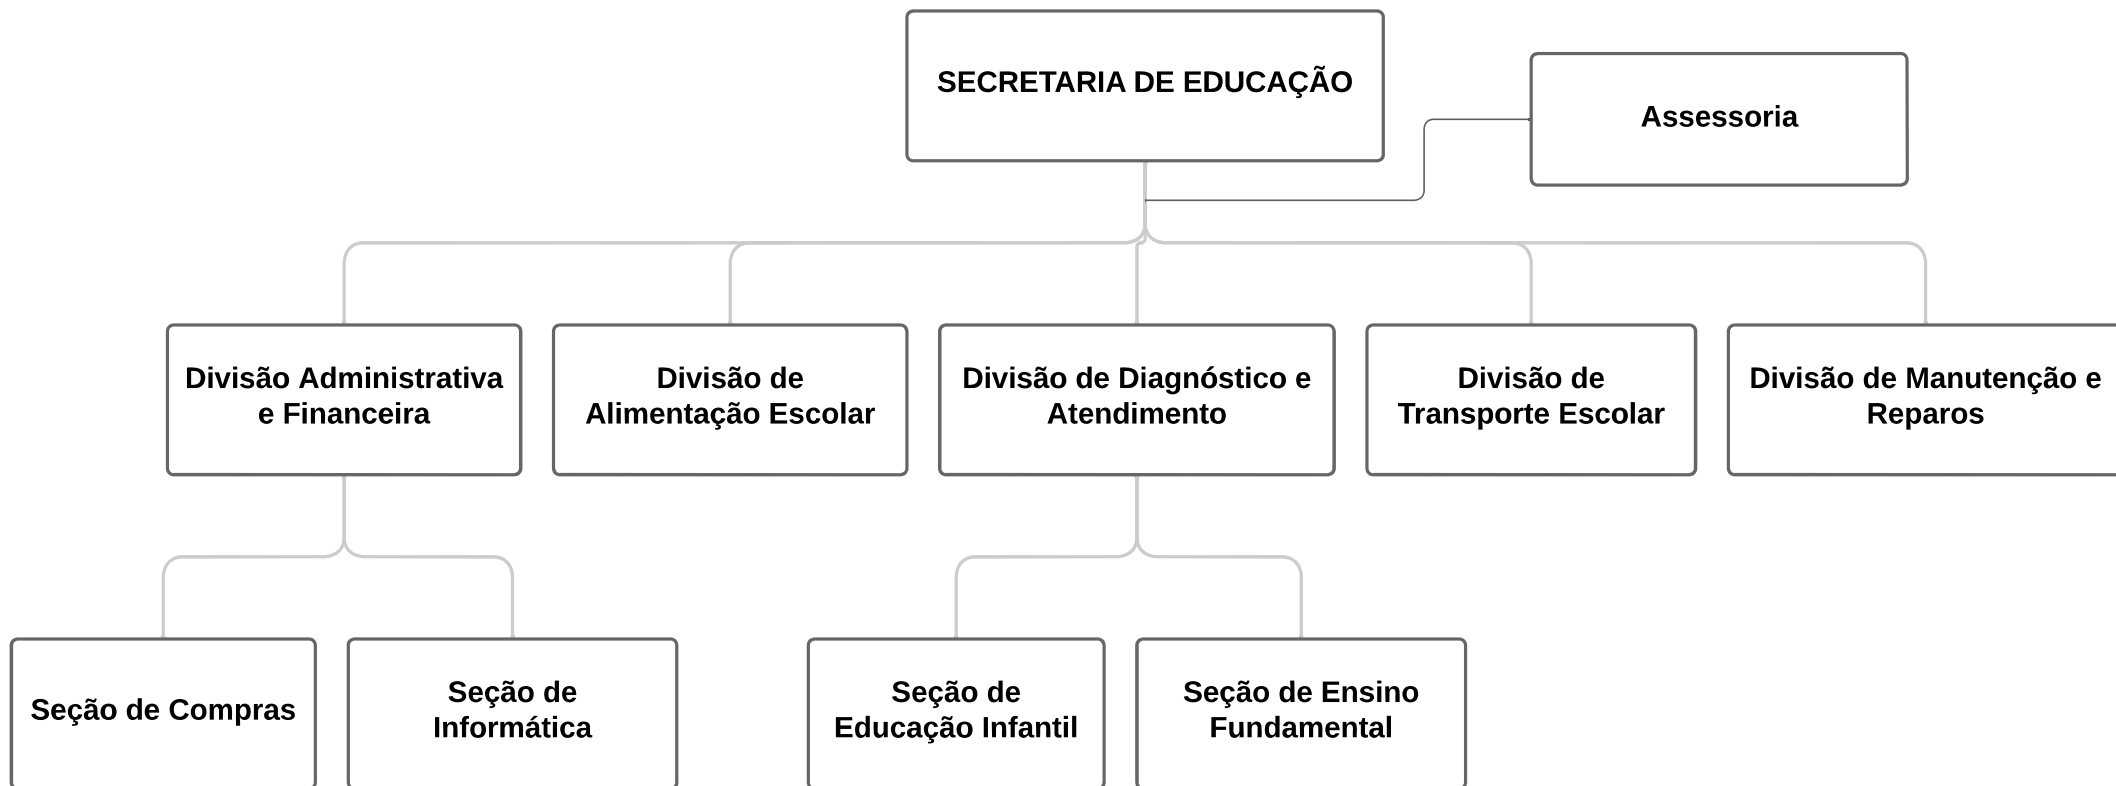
SECRETARIA DE EDUCAÇÃO

Assessoria

Divisão Administrativa e Financeira

Divisão de Alimentação Escolar

Divisão de Diagnóstico e Atendimento

Divisão de Transporte Escolar

Divisão de Manutenção e Reparos

Seção de Compras

Seção de Informática

Seção de Educação Infantil

Seção de Ensino Fundamental